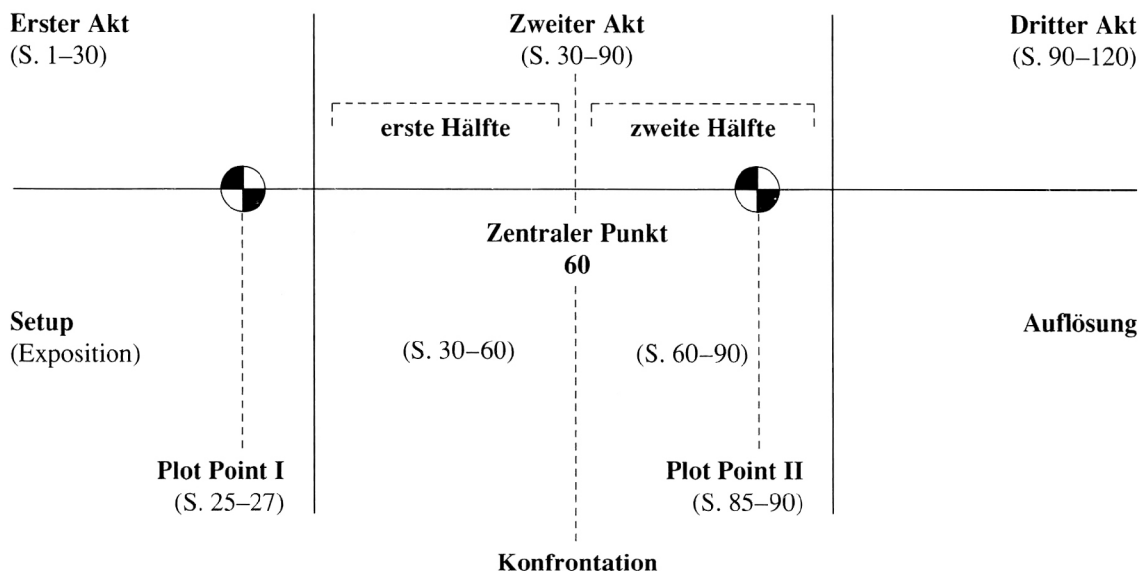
Erster Akt
(S. 1–30)

Zweiter Akt
(S. 30–90)

Dritter Akt
(S. 90–120)

erste Hälfte

zweite Hälfte

Zentraler Punkt
60

Setup
(Exposition)

(S. 30–60)

(S. 60–90)

Auflösung

Plot Point I
(S. 25–27)

Plot Point II
(S. 85–90)

Konfrontation